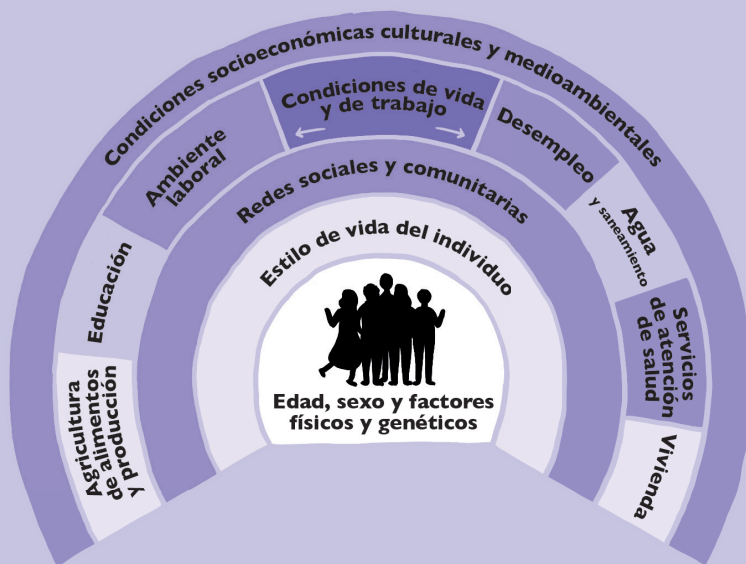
Condiciones socioeconómicas culturales y medioambientales

Condiciones de vida y de trabajo

Ambiente laboral

Desempleo

Educación

Agua y saneamiento

Agricultura de alimentos y producción

Servicios de atención de salud

Vivienda

Redes sociales y comunitarias

Estilo de vida del individuo

Edad, sexo y factores físicos y genéticos